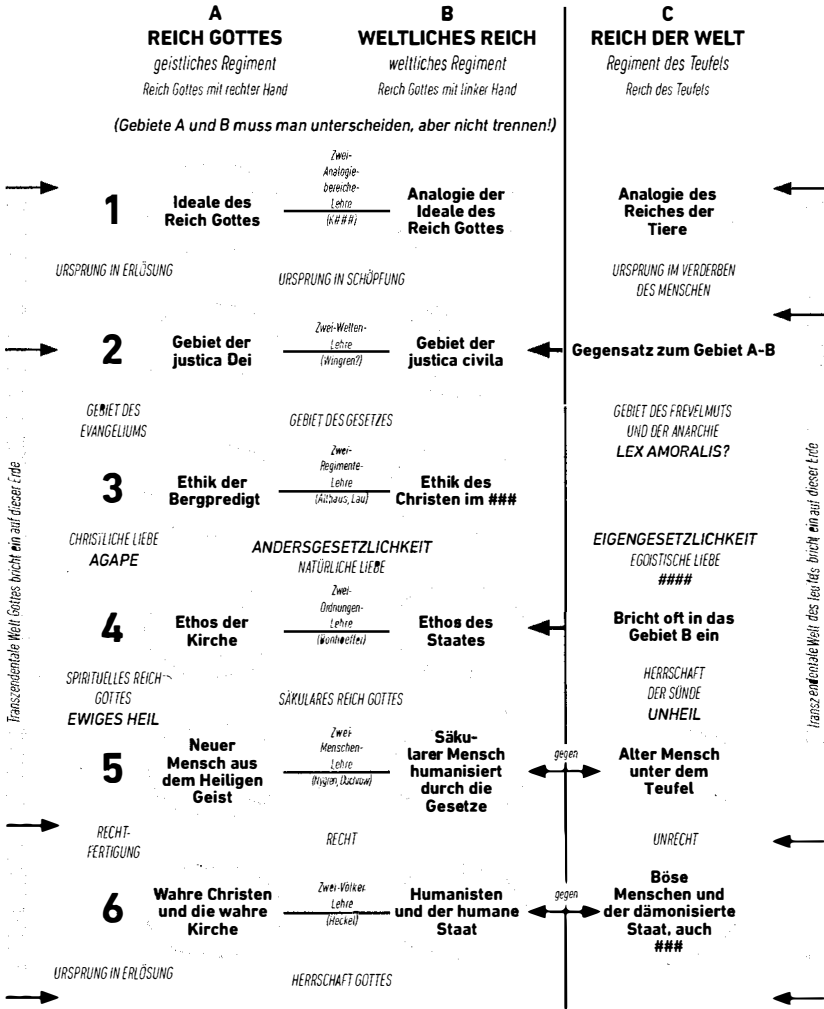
A
REICH GOTTES
geistliches Regiment
Reich Gottes mit rechter Hand

B
WELTLICHES REICH
weltliches Regiment
Reich Gottes mit linker Hand

C
REICH DER WELT
Regiment des Teufels
Reich des Teufels

(Gebiete A und B muss man unterscheiden, aber nicht trennen!)

Transzendentale Welt Gottes bricht ein auf dieser Erde

transzendentale Welt des Teufels bricht ein auf dieser Erde

1
Ideale des Reich Gottes
Zwei-Analogiebereiche-Lehre (###)
Analogie der Ideale des Reich Gottes
Analogie des Reiches der Tiere

URSPRUNG IN ERLÖSUNG
URSPRUNG IN SCHÖPFUNG
URSPRUNG IM VERDERBEN DES MENSCHEN

2
Gebiet der justica Dei
Zwei-Welten-Lehre (Wingren?)
Gebiet der justica civila
Gegensatz zum Gebiet A-B

GEBIET DES EVANGELIUMS
GEBIET DES GESETZES
GEBIET DES FREVELMUTS UND DER ANARCHIE
LEX AMORALIS?

3
Ethik der Bergpredigt
Zwei-Regimente-Lehre (Althaus, Lau)
Ethik des Christen im ###

CHRISTLICHE LIEBE
AGAPE
ANDERSGESETZLICHKEIT
NATÜRLICHE LIEBE
EIGENGESETZLICHKEIT
EGOISTISCHE LIEBE
####

4
Ethos der Kirche
Zwei-Ordnungen-Lehre (Bonhoeffer)
Ethos des Staates
Bricht oft in das Gebiet B ein

SPIRITUELLES REICH GOTTES
EWIGES HEIL
SÄKULARES REICH GOTTES
HERRSCHAFT DER SÜNDE
UNHEIL

5
Neuer Mensch aus dem Heiligen Geist
Zwei-Menschen-Lehre (Nygren, Duchrow)
Säkularer Mensch humanisiert durch die Gesetze
gegen
Alter Mensch unter dem Teufel

RECHTFERTIGUNG
RECHT
UNRECHT

6
Wahre Christen und die wahre Kirche
Zwei-Völker-Lehre (Heckel)
Humanisten und der humane Staat
gegen
Böse Menschen und der dämonisierte Staat, auch ###

URSPRUNG IN ERLÖSUNG
HERRSCHAFT GOTTES